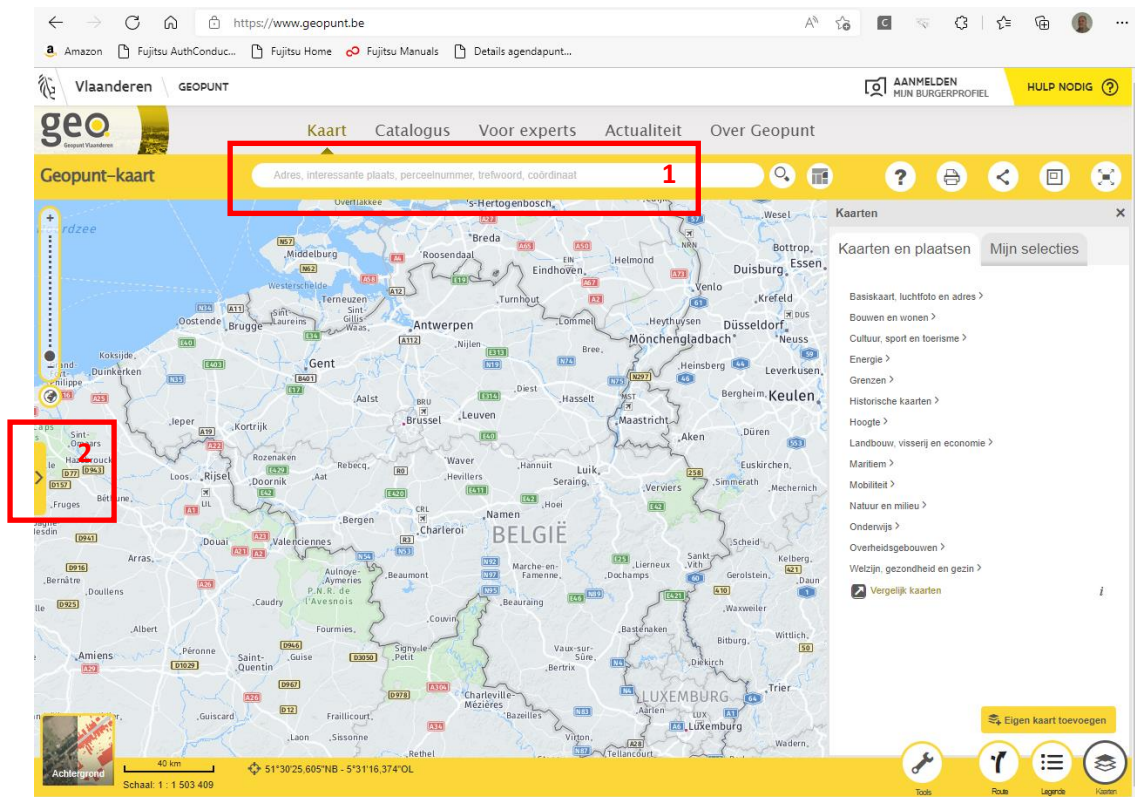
https://www.geopunt.be

Amazon Fujitsu AuthConduc... Fujitsu Home Fujitsu Manuals Details agendapunt...

Vlaanderen GEOPUNT

AANMELDEN MIJN BURGERPROFIEL

HULP NODIG

geo Geopunt Vlaanderen

Kaart Catalogus Voor experts Actualiteit Over Geopunt

Geopunt-kaart

Adres, interessante plaats, perceelnummer, trefwoord, coördinaat

1

2

Kaarten

Kaarten en plaatsen Mijn selecties

Basiskaart, luchtfoto en adres >
Bouwen en wonen >
Cultuur, sport en toerisme >
Energie >
Grenzen >
Historische kaarten >
Hoogte >
Landbouw, visserij en economie >
Maritiem >
Mobiliteit >
Natuur en milieu >
Onderwijs >
Overheidsgebouwen >
Welzijn, gezondheid en gezin >
Vergelijk kaarten

Eigen kaart toevoegen

's-Hertogenbosch Breda Middelburg Roosendaal Eindhoven Helmond Venlo Duisburg Essen Bottrop Wesel Oostende Brugge Terneuzen Sint-Gillis-Waas Antwerpen Turnhout Lommel Krefeld Düsseldorf Neuss Mönchengladbach Heinsberg Leverkusen Keulen Gent Aalst Diest Hasselt Brussel Leuven Maastricht Aken Bergheim Düren Kortrijk Ieper Dunkerken Koksijde Sint-Omaars Hazebrouck Rijsel Roubaix Doornik Waver Hannuit Luik Seraing Verviers Eupen Euskirchen Mechernich Namen BELGIË Charleroi Bergen Valenciennes Douai Arras Cambrai Maubeuge Beaumont Dinant Marche-en-Famenne Bastogne Arlon LUXEMBURG Luxemburg Trier Bitburg Wittlich Amiens Saint-Quentin Guise Laon Soissons Reims Sedan Charleville-Mézières Rethel Bazeilles Virton Aarlen Sankt-Vith Gerolstein Waxweiler Daun Noordzee Westerschelde Béthune Fruges Hesdin Doullens Albert Bernâtre Fourmies Sissonne Fraillicourt Guiscard Tellancourt

Achtergrond

40 km

Schaal: 1 : 1 503 409

51°30'25,605"NB - 5°31'16,374"OL

Tools Route Legende Kaarten